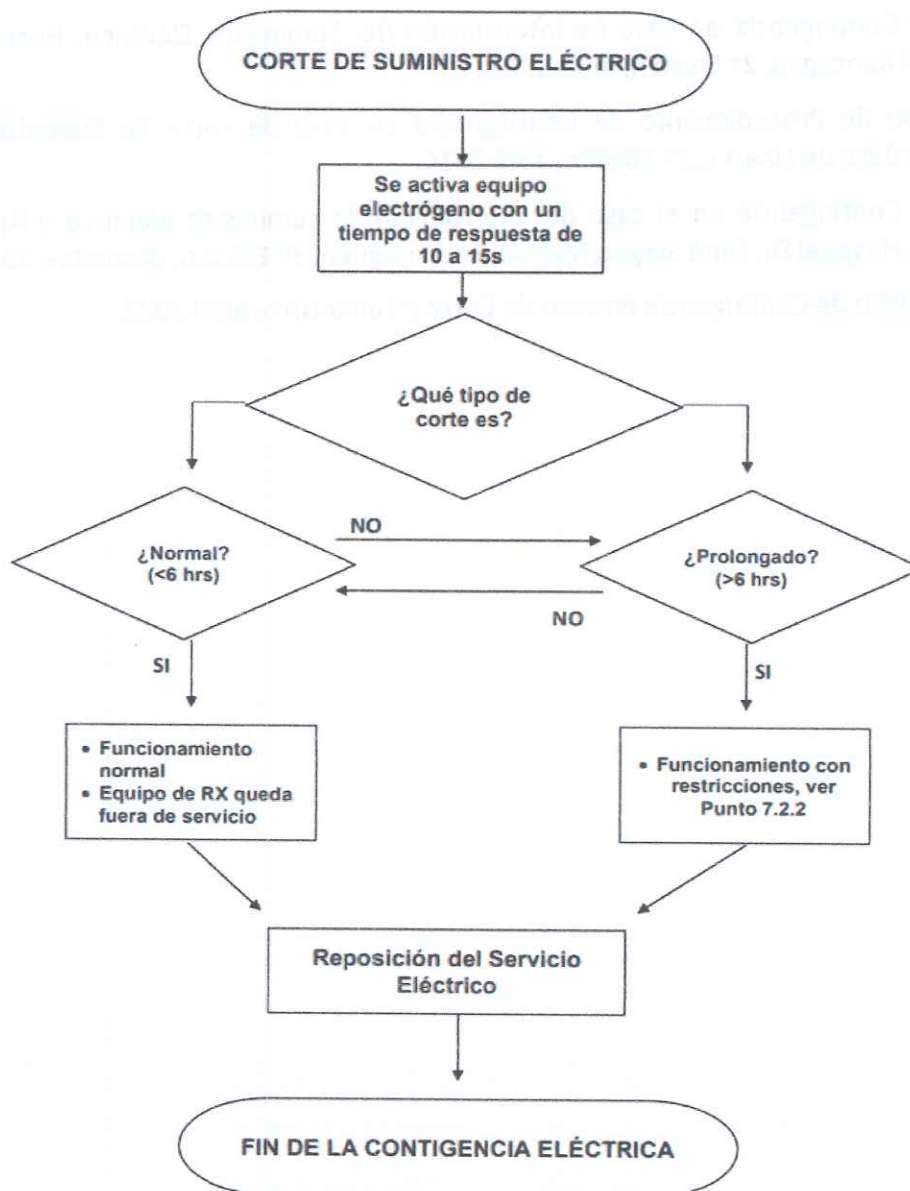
CORTE DE SUMINISTRO ELÉCTRICO

Se activa equipo electrógeno con un tiempo de respuesta de 10 a 15s

¿Qué tipo de corte es?

¿Normal? (<6 hrs)

NO

¿Prolongado? (>6 hrs)

NO

SI

SI

• Funcionamiento normal
• Equipo de RX queda fuera de servicio

• Funcionamiento con restricciones, ver Punto 7.2.2

Reposición del Servicio Eléctrico

FIN DE LA CONTIGENCIA ELÉCTRICA